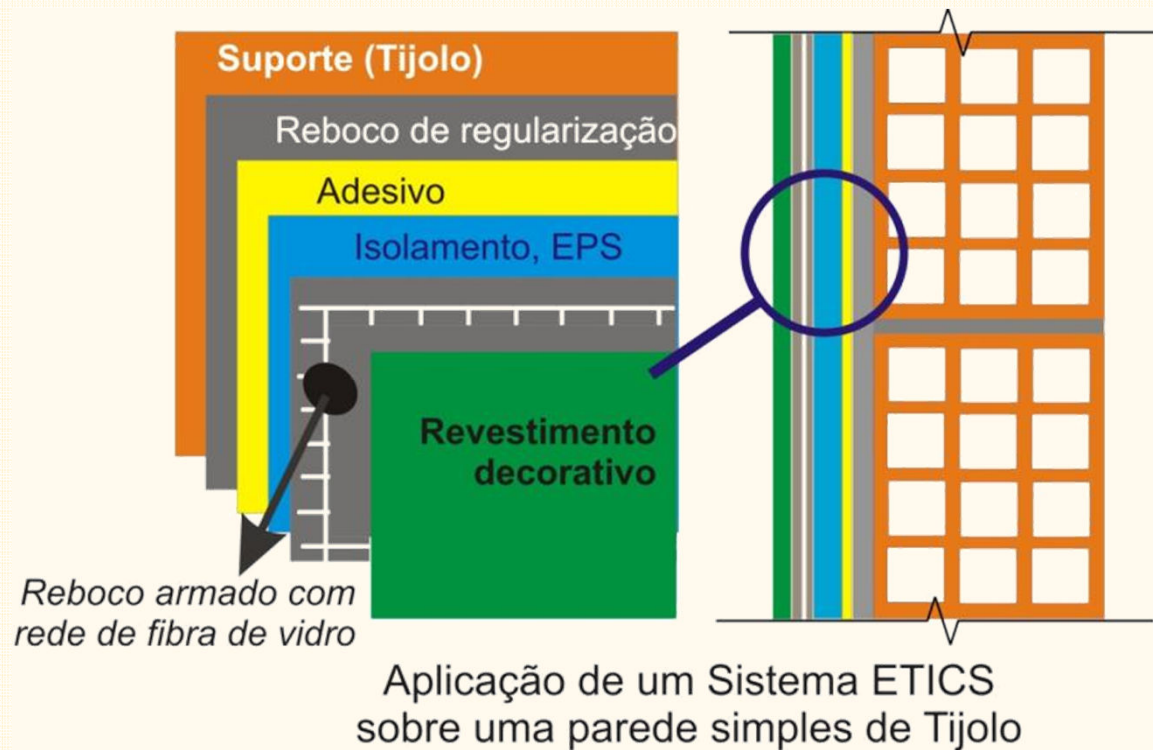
Suporte (Tijolo)

Reboco de regularização

Adesivo

Isolamento, EPS

Revestimento decorativo

Reboco armado com rede de fibra de vidro

Aplicação de um Sistema ETICS sobre uma parede simples de Tijolo